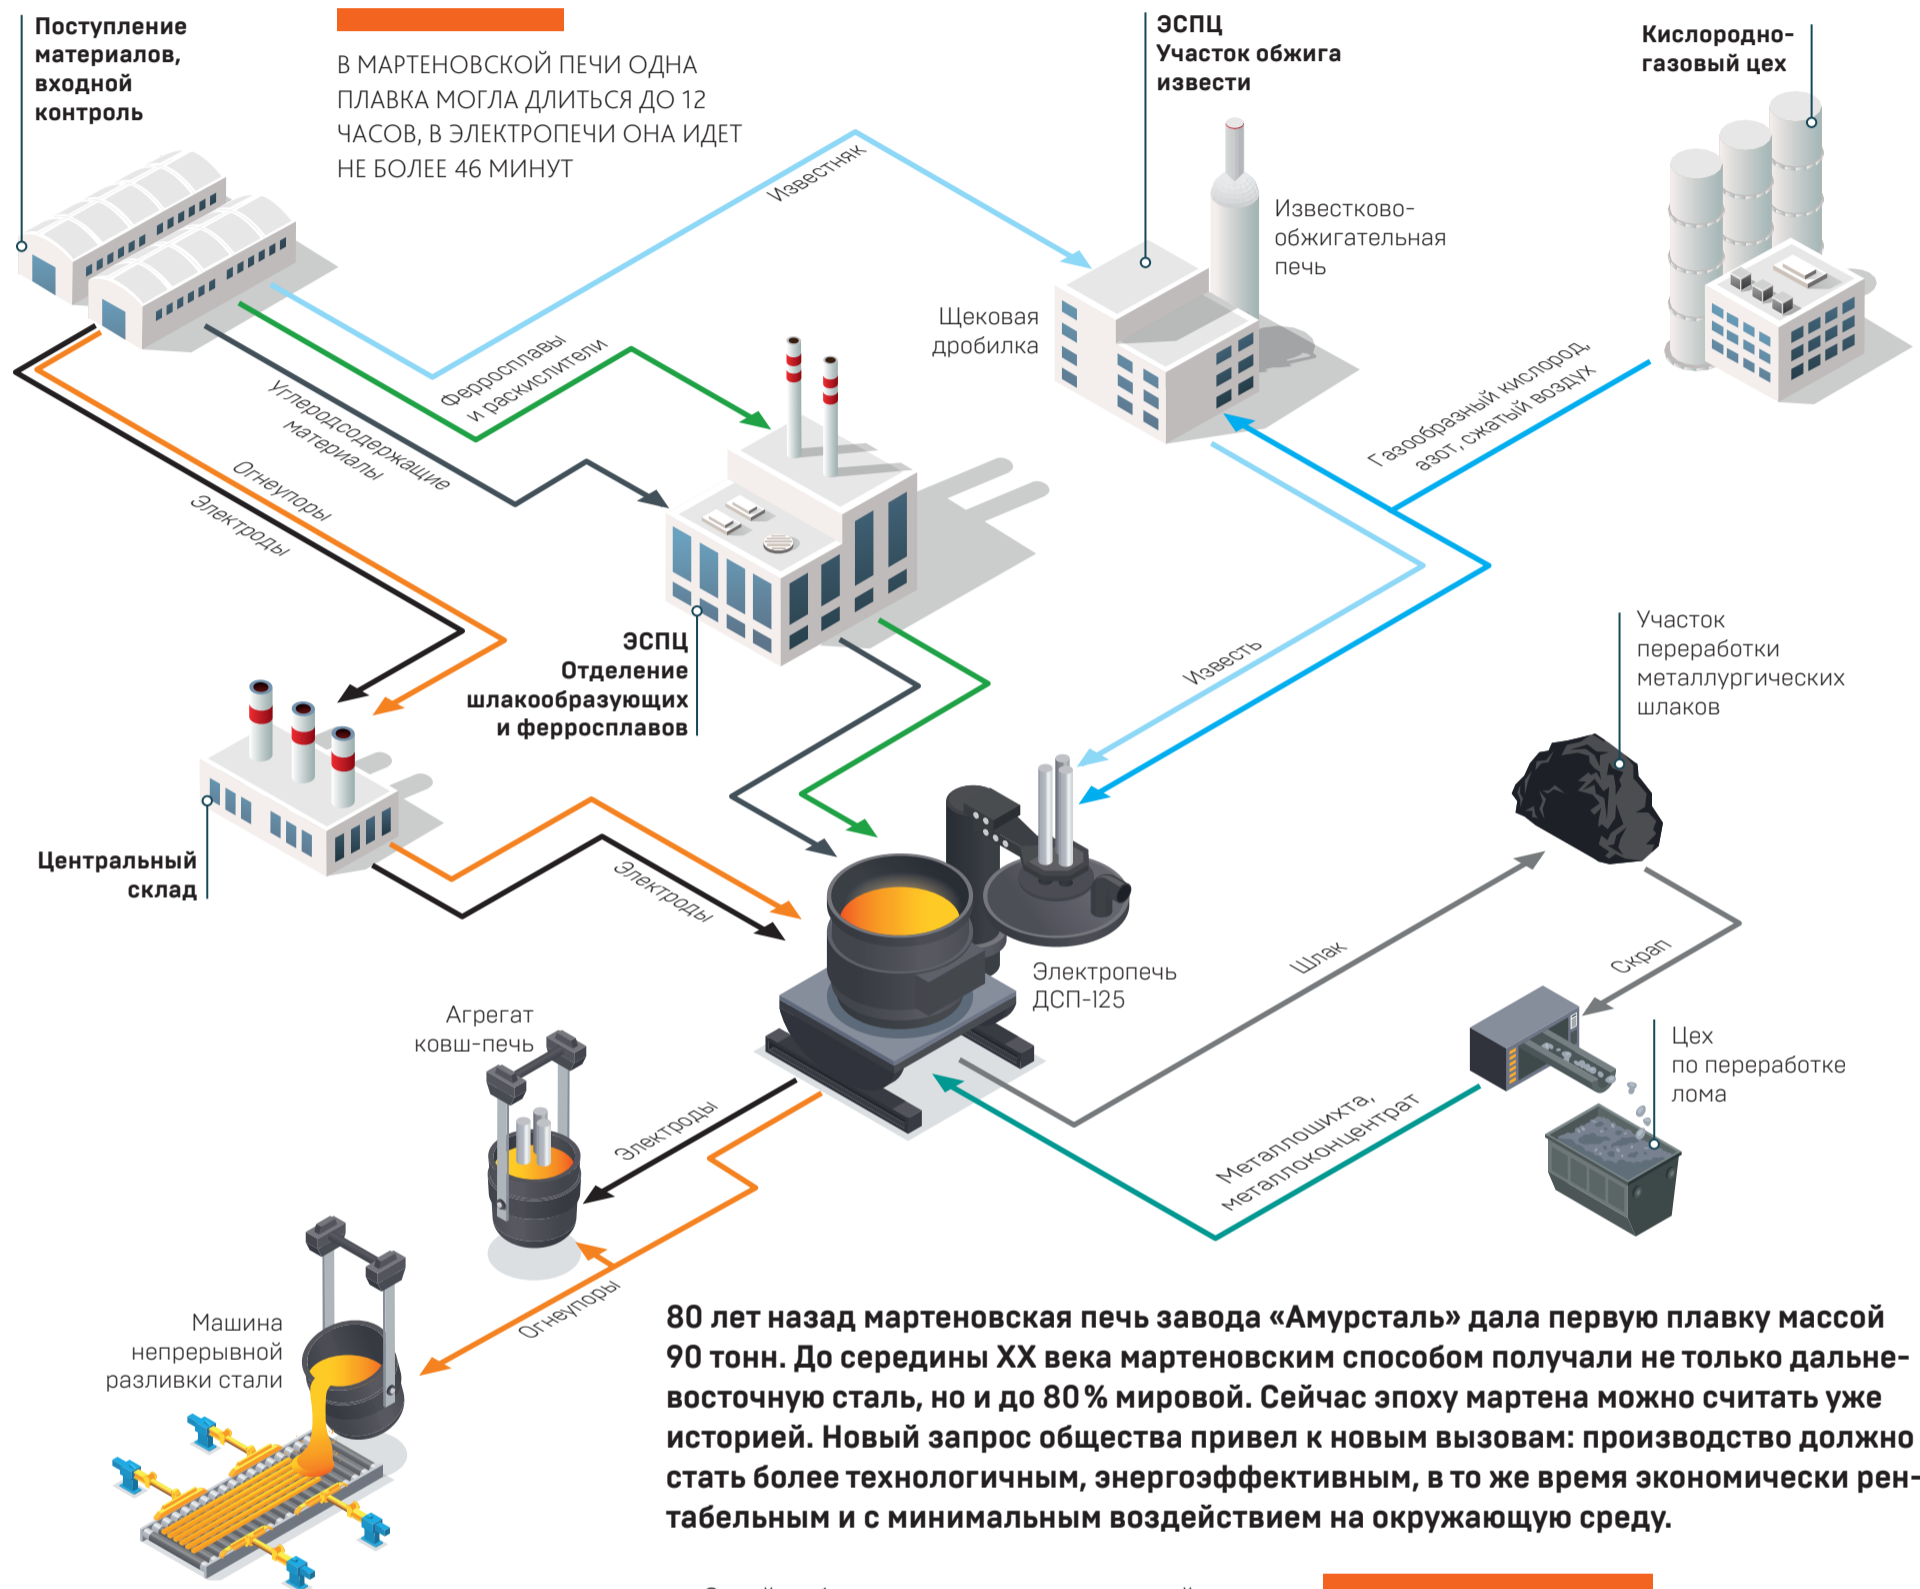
Поступление материалов, входной контроль

В МАРТЕНОВСКОЙ ПЕЧИ ОДНА ПЛАВКА МОГЛА ДЛИТЬСЯ ДО 12 ЧАСОВ, В ЭЛЕКТРОПЕЧИ ОНА ИДЕТ НЕ БОЛЕЕ 46 МИНУТ

ЭСПЦ
Участок обжига извести

Кислородно-газовый цех

Известняк

Известково-обжигательная печь

Щековая дробилка

Ферросплавы и раскислители

Углеродосодержащие материалы

Огнеупоры

Электроды

Газообразный кислород, азот, сжатый воздух

ЭСПЦ
Отделение шлакообразующих и ферросплавов

Известь

Участок переработки металлургических шлаков

Центральный склад

Электроды

Электропечь ДСП-125

Шлак

Скрап

Агрегат ковш-печь

Электроды

Цех по переработке лома

Металлошихта, металлоконцентрат

Огнеупоры

Машина непрерывной разливки стали

80 лет назад мартеновская печь завода «Амурсталь» дала первую плавку массой 90 тонн. До середины XX века мартеновским способом получали не только дальневосточную сталь, но и до 80% мировой. Сейчас эпоху мартена можно считать уже историей. Новый запрос общества привел к новым вызовам: производство должно стать более технологичным, энергоэффективным, в то же время экономически рентабельным и с минимальным воздействием на окружающую среду.